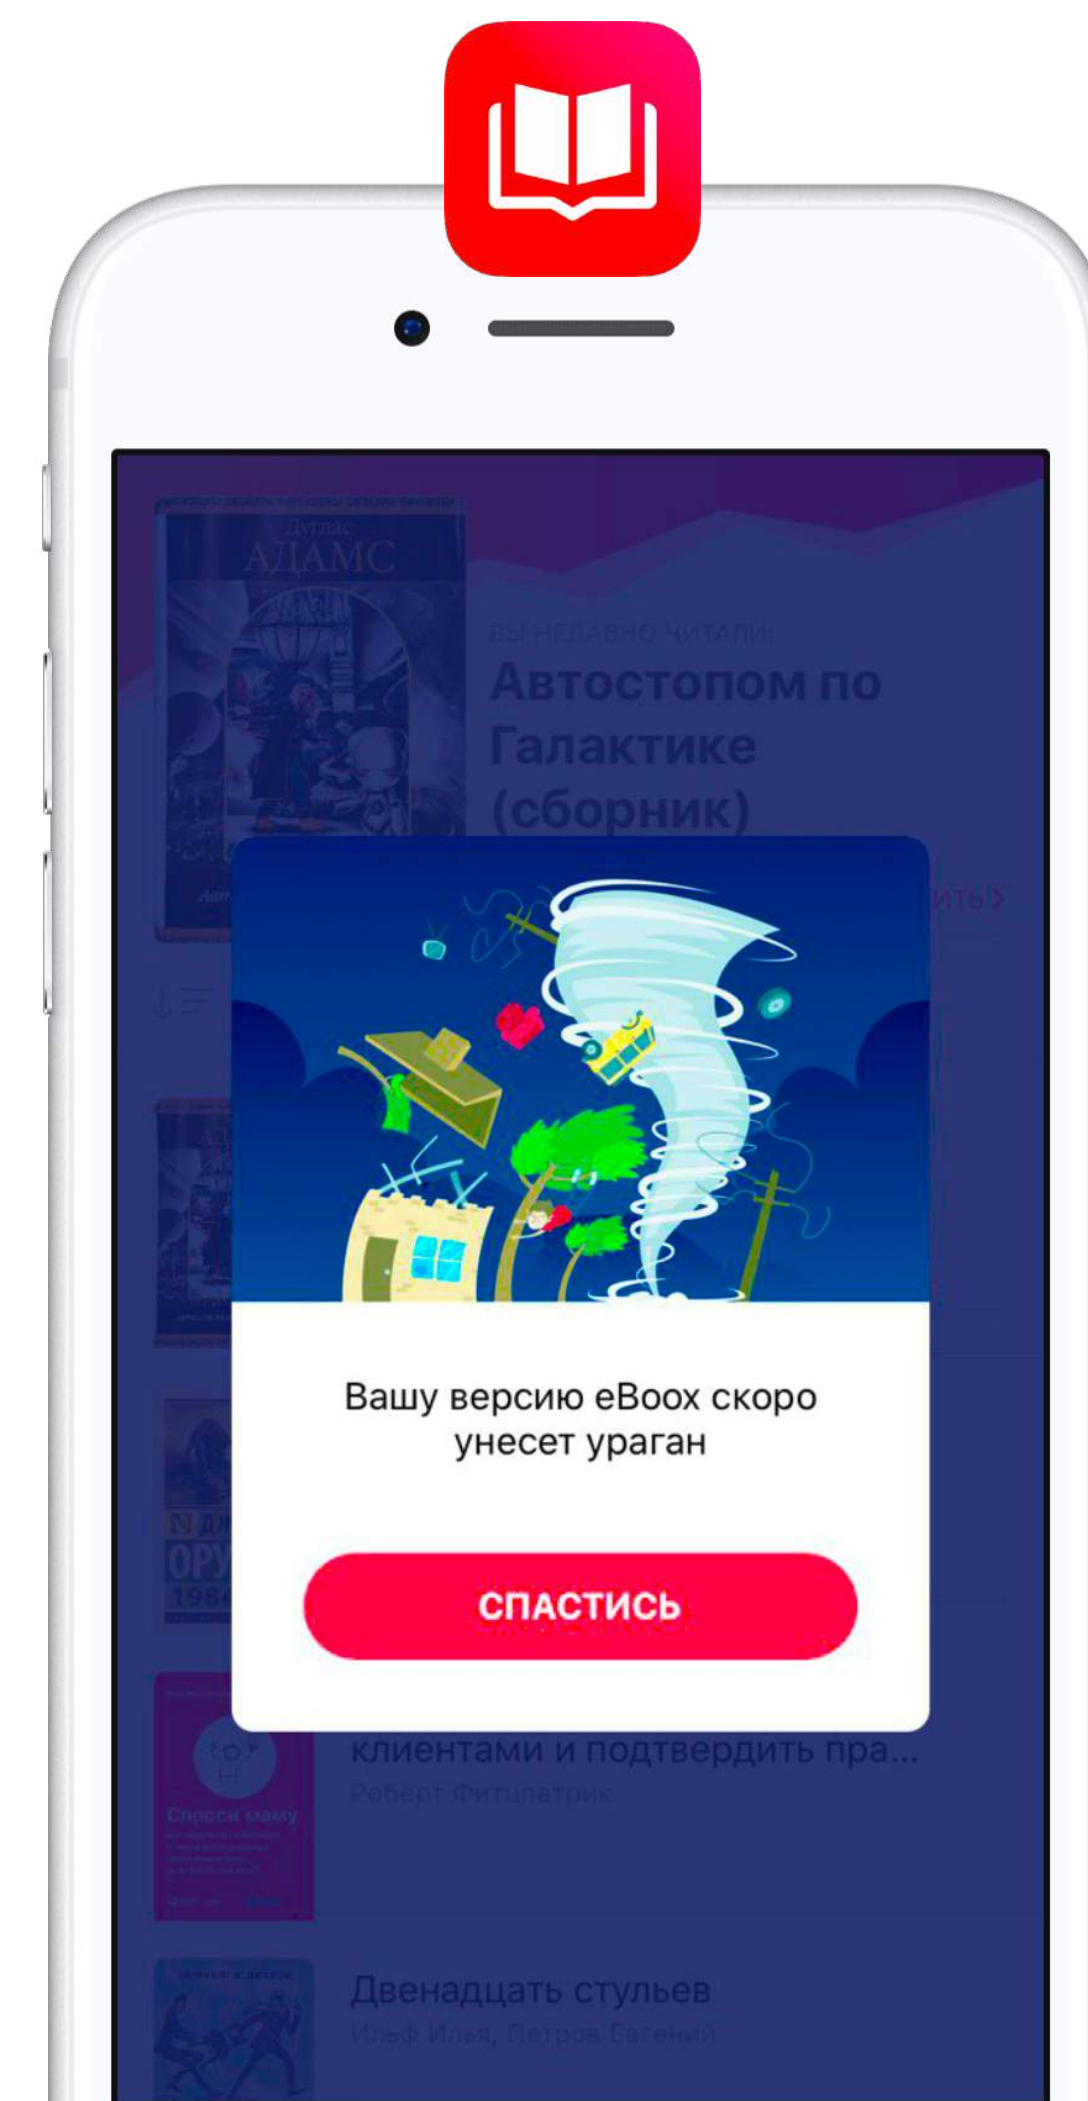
Дуглас
АДАМС

ВЫ НЕДАВНО ЧИТАЛИ:
Автостопом по Галактике (сборник)

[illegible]ить >

Вашу версию eBoox скоро унесет ураган

СПАСТИСЬ

N ДЖ
ОРУ
1984

Спроси маму

клиентами и подтвердить пра...
Роберт Фитцпатрик

Двенадцать стульев
Ильф Илья, Петров Евгений